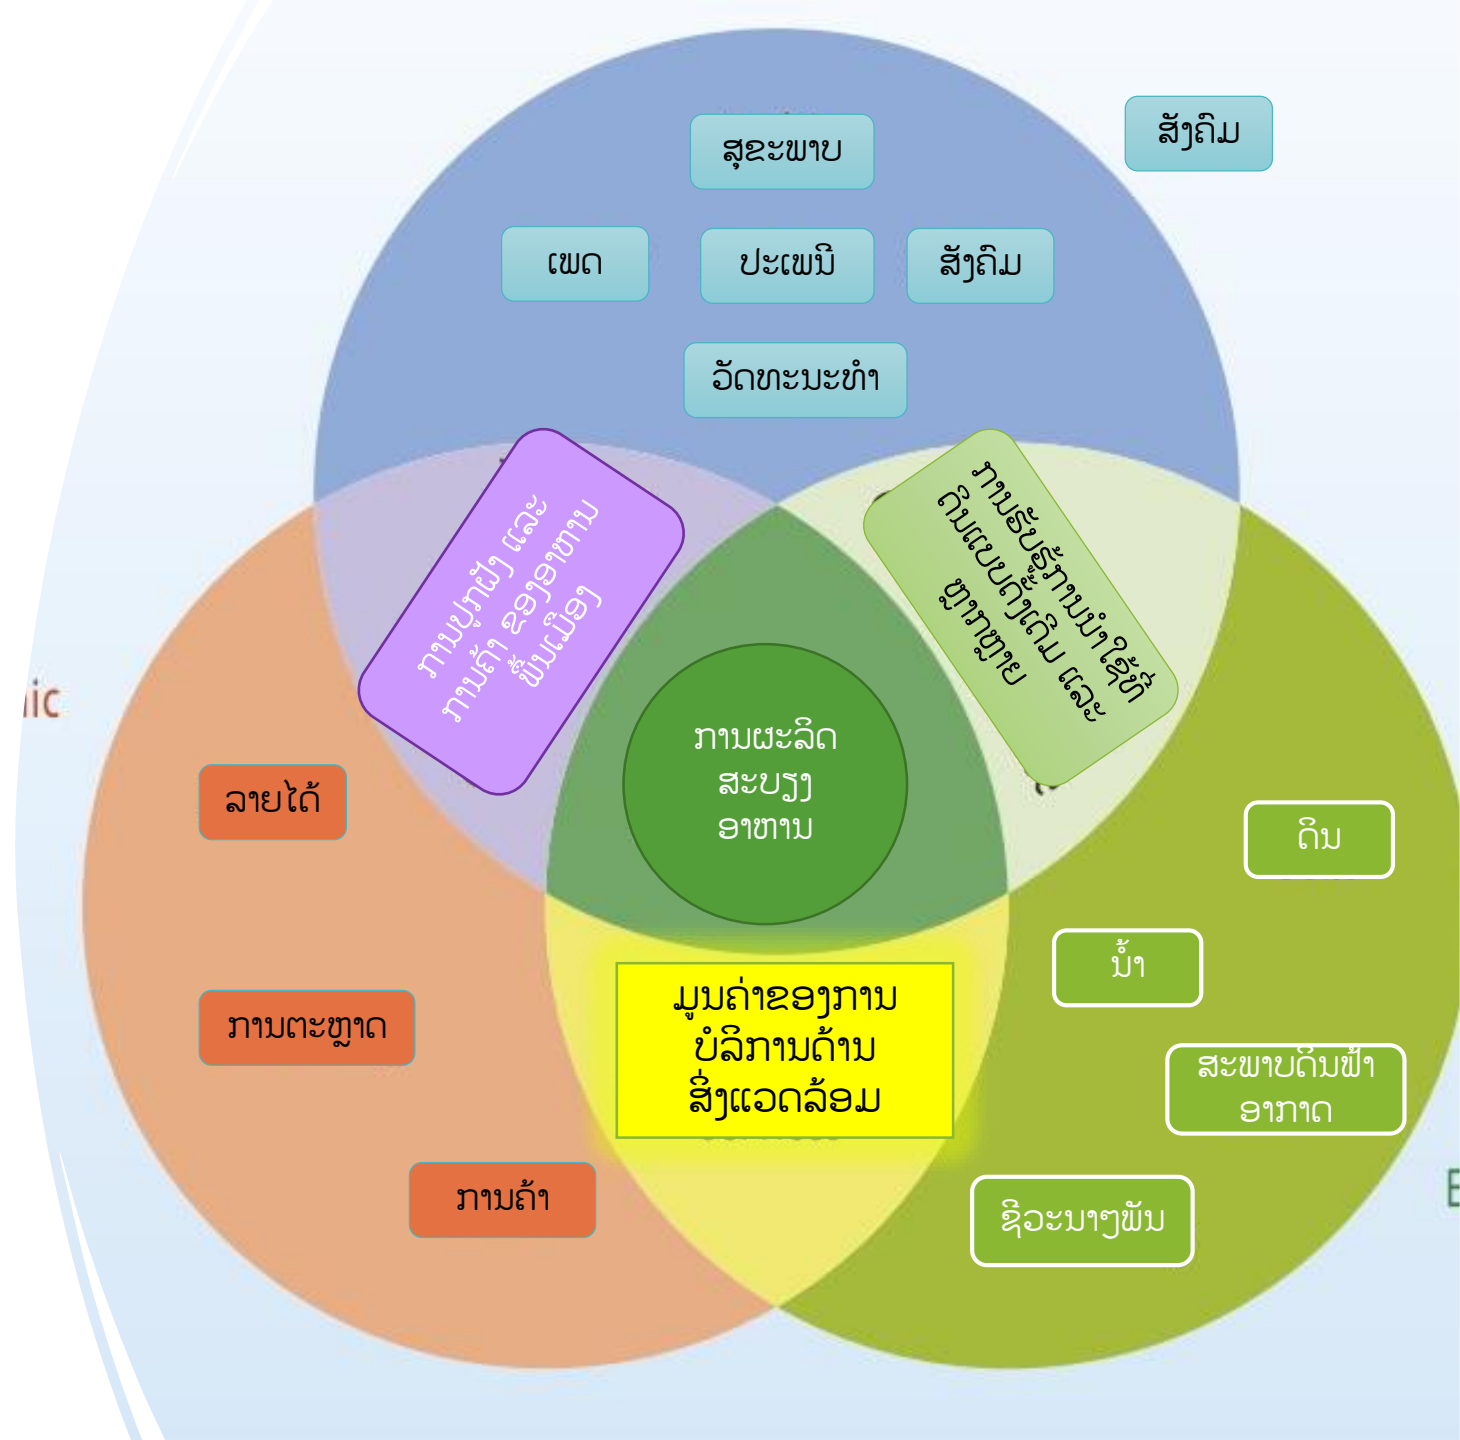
ສັງຄົມ

ສຸຂະພາບ

ເພດ

ປະເພນີ

ສັງຄົມ

ວັດທະນະທຳ

ການປູກຝັງ ແລະ ການຄ້າ ຂອງອາຫານ ພື້ນເມືອງ

ການຮັບຮູ້ການນຳໃຊ້ທີ່ດິນແບບດັ້ງເດີມ ແລະ ຫຼາກຫຼາຍ

ການຜະລິດ ສະບຽງ ອາຫານ

ic

ລາຍໄດ້

ການຕະຫຼາດ

ການຄ້າ

ມູນຄ່າຂອງການ ບໍລິການດ້ານ ສິ່ງແວດລ້ອມ

ດິນ

ນໍ້າ

ສະພາບດິນຟ້າ ອາກາດ

ຊີວະນາໆພັນ

E